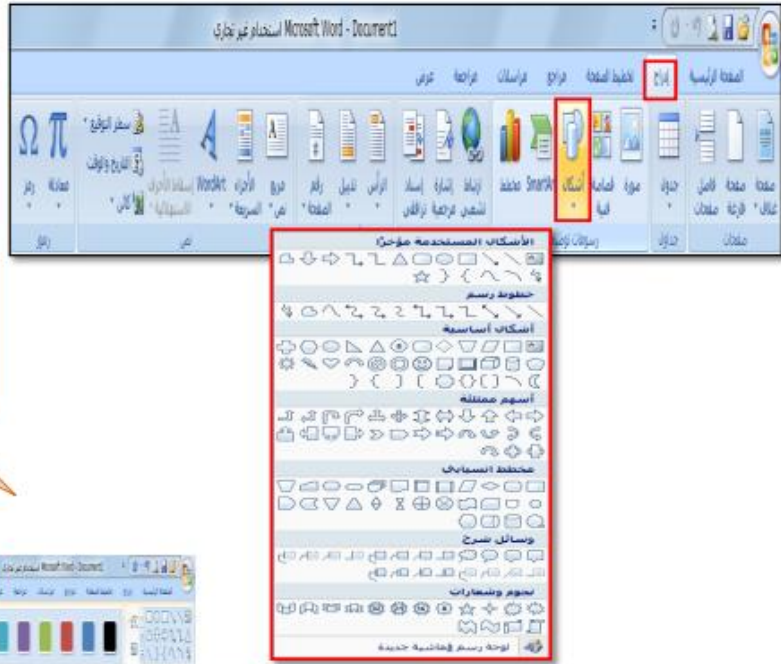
Microsoft Word - Document1 استخدام غير تجاري

الصفحة الرئيسية إدراج تخطيط الصفحة مراجع مراسلات مراجعة عرض

صفحة غلاف صفحة فارغة فاصل صفحات
جدول
صورة قصاصة فنية أشكال SmartArt مخطط
ارتباط تشعبي إشارة مرجعية إسناد ترافقي
رأس تذييل رقم الصفحة
مربع نص الأجزاء السريعة WordArt إسقاط الأحرف
سطر التوقيع التاريخ والوقت كائن
معادلة رمز

صفحات جداول رسومات توضيحية ارتباطات نص رموز

الأشكال المستخدمة مؤخراً
خطوط رسم
أشكال أساسية
أسهم ممتلئة
مخطط انسيابي
وسائل شرح
نجوم وشعارات
لوحة رسم قماشية جديدة

Microsoft Word - Document1 استخدام غير تجاري